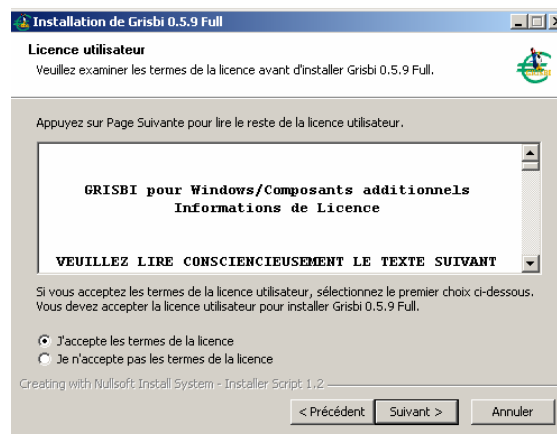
Installation de Grisbi 0.5.9 Full

Licence utilisateur
Veuillez examiner les termes de la licence avant d'installer Grisbi 0.5.9 Full.

Appuyez sur Page Suivante pour lire le reste de la licence utilisateur.

GRISBI pour Windows/Composants additionnels
Informations de Licence

VEUILLEZ LIRE CONSCIENCIEUSEMENT LE TEXTE SUIVANT

Si vous acceptez les termes de la licence utilisateur, sélectionnez le premier choix ci-dessous. Vous devez accepter la licence utilisateur pour installer Grisbi 0.5.9 Full.

J'accepte les termes de la licence
Je n'accepte pas les termes de la licence

Creating with Nullsoft Install System - Installer Script 1.2

< Précédent
Suivant >
Annuler